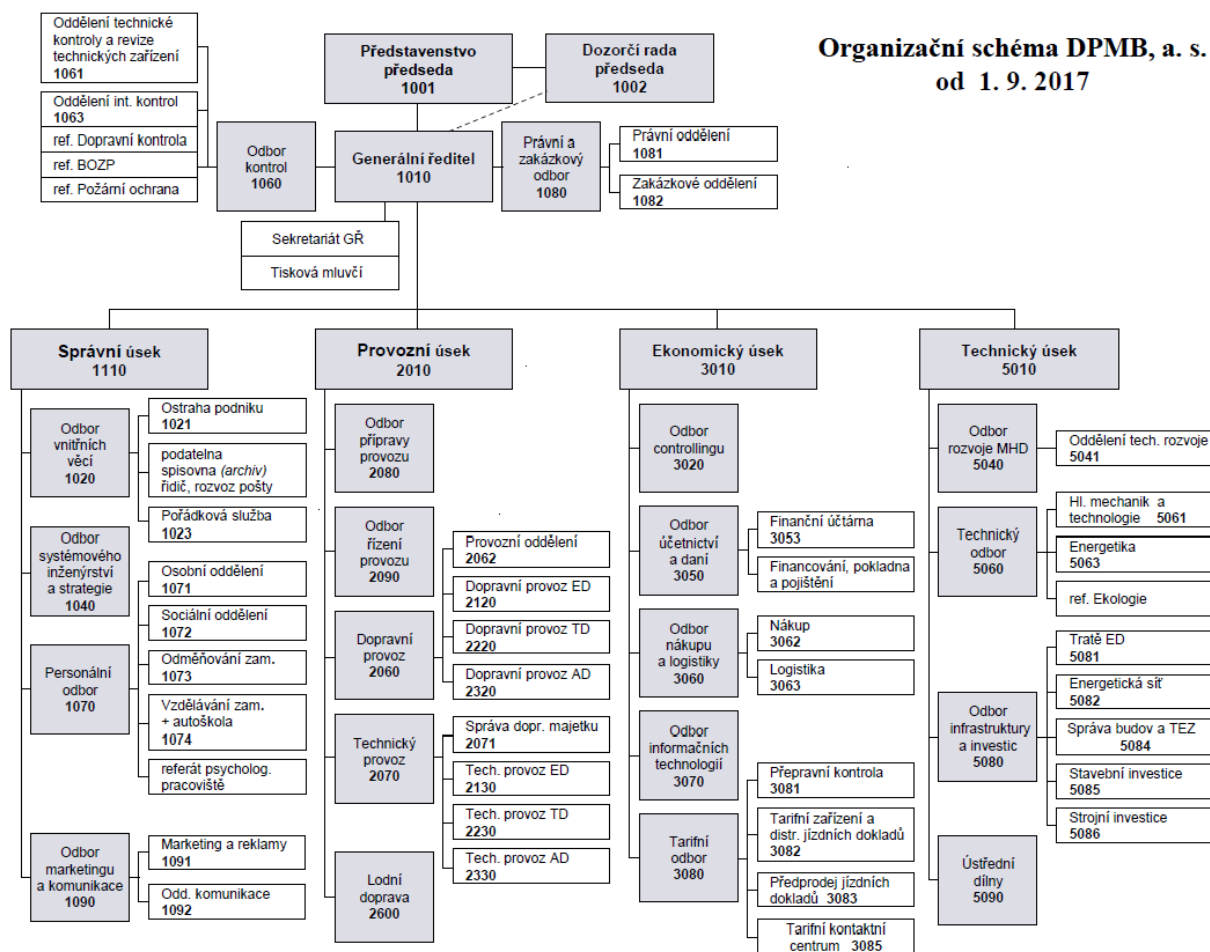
Organizační schéma DPMB, a. s.
od 1. 9. 2017

Oddělení technické kontroly a revize technických zařízení
1061

Oddělení int. kontrol
1063

ref. Dopravní kontrola

ref. BOZP

ref. Požární ochrana

Odbor kontrol
1060

Představenstvo
předseda
1001

Dozorčí rada
předseda
1002

Generální ředitel
1010

Právní a zakázkový odbor
1080

Právní oddělení
1081

Zakázkové oddělení
1082

Sekretariát GŘ

Tisková mluvčí

Správní úsek
1110

Odbor vnitřních věcí
1020

Ostraha podniku
1021

podatelna
spisovna (archiv)
řidič, rozvoz pošty

Pořádková služba
1023

Odbor systémového inženýrství a strategie
1040

Osobní oddělení
1071

Sociální oddělení
1072

Odměňování zam.
1073

Personální odbor
1070

Vzdělávání zam.
+ autoškola
1074

referát psycholog. pracoviště

Odbor marketingu a komunikace
1090

Marketing a reklamy
1091

Odd. komunikace
1092

Provozní úsek
2010

Odbor přípravy provozu
2080

Odbor řízení provozu
2090

Provozní oddělení
2062

Dopravní provoz ED
2120

Dopravní provoz TD
2220

Dopravní provoz AD
2320

Dopravní provoz
2060

Technický provoz
2070

Správa dopr. majetku
2071

Tech. provoz ED
2130

Tech. provoz TD
2230

Tech. provoz AD
2330

Lodní doprava
2600

Ekonomický úsek
3010

Odbor controllingu
3020

Odbor účetnictví a daní
3050

Finanční účtárna
3053

Financování, pokladna a pojištění

Odbor nákupu a logistiky
3060

Nákup
3062

Logistika
3063

Odbor informačních technologií
3070

Tarifní odbor
3080

Přepravní kontrola
3081

Tarifní zařízení a distr. jízdních dokladů
3082

Předprodej jízdních dokladů 3083

Tarifní kontaktní centrum 3085

Technický úsek
5010

Odbor rozvoje MHD
5040

Oddělení tech. rozvoje
5041

Technický odbor
5060

Hl. mechanik a technologie 5061

Energetika
5063

ref. Ekologie

Odbor infrastruktury a investic
5080

Tratě ED
5081

Energetická síť
5082

Správa budov a TEZ
5084

Stavební investice
5085

Strojní investice
5086

Ústřední dílny
5090